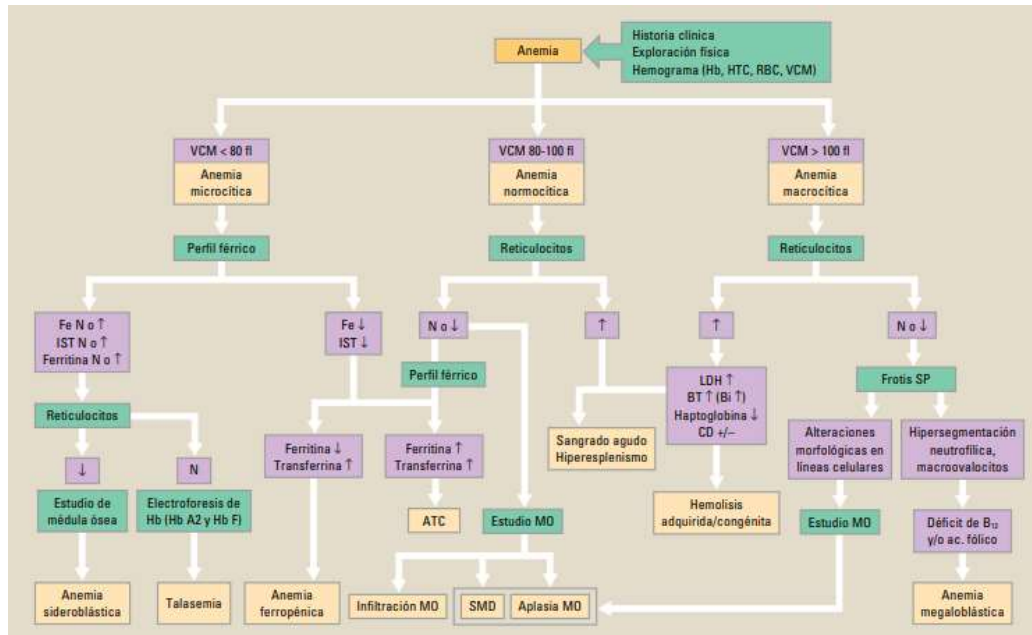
Anemia

Historia clínica
Exploración física
Hemograma (Hb, HTC, RBC, VCM)

VCM < 80 fl
Anemia microcítica

VCM 80-100 fl
Anemia normocítica

VCM > 100 fl
Anemia macrocítica

Perfil férrico

Reticulocitos

Reticulocitos

Fe N o ↑
IST N o ↑
Ferritina N o ↑

Fe ↓
IST ↓

N o ↓

↑

↑

N o ↓

Perfil férrico

Reticulocitos

LDH ↑
BT ↑ (Bi ↑)
Haptoglobina ↓
CD +/–

Frotis SP

Ferritina ↓
Transferrina ↑

Ferritina ↑
Transferrina ↑

Sangrado agudo
Hiperesplenismo

Alteraciones morfológicas en líneas celulares

Hipersegmentación neutrofílica, macroovalocitos

↓

N

Estudio de médula ósea

Electroforesis de Hb (Hb A2 y Hb F)

ATC

Estudio MO

Hemolisis adquirida/congénita

Estudio MO

Déficit de $B_{12}$ y/o ac. fólico

Anemia sideroblástica

Talasemia

Anemia ferropénica

Infiltración MO

SMD

Aplasia MO

Anemia megaloblástica